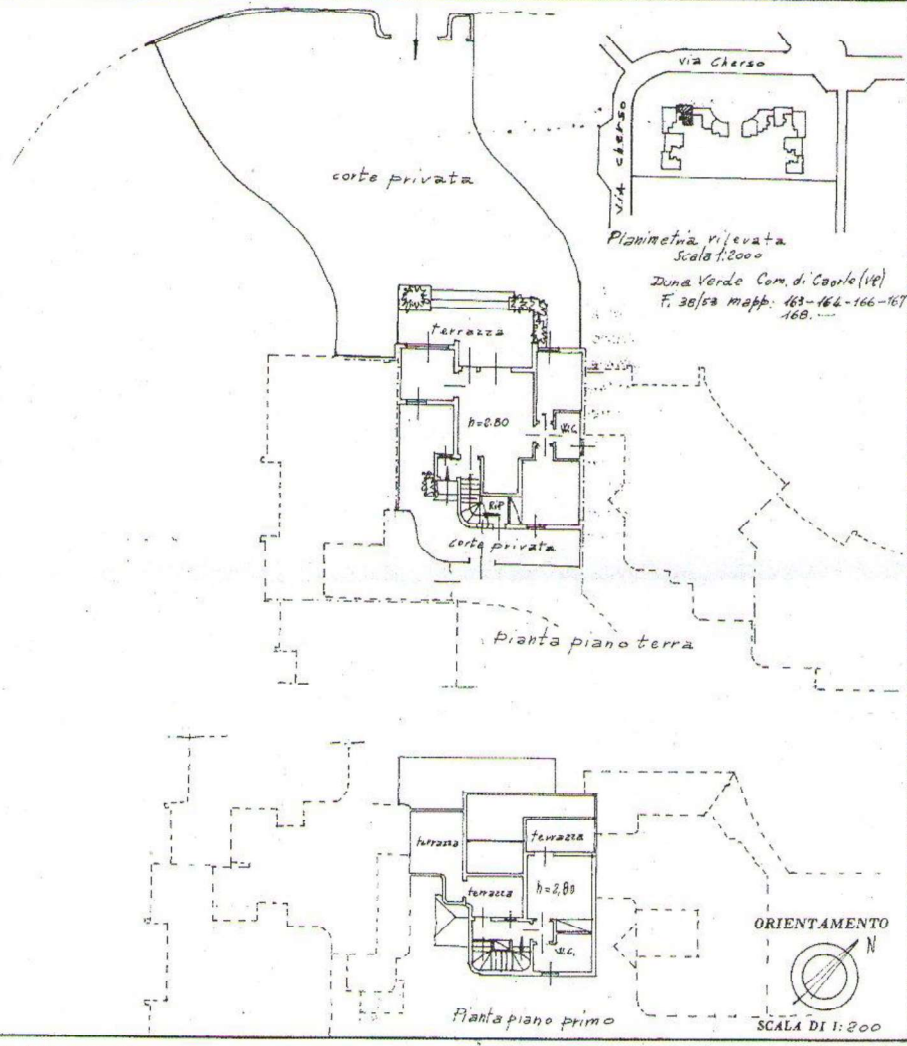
via Cherso

via Cherso

corte privata

Planimetria rilevata
Scala 1:2000

Duna Verde Com. di Caorle (VE)
F. 38/sa mapp: 163-164-166-167
168.

terrazza

h=2.80

w.c.

R.P

corte privata

Pianta piano terra

terrazza

terrazza

terrazza

h=2.80

w.c.

Pianta piano primo

ORIENTAMENTO
N

SCALA DI 1:200